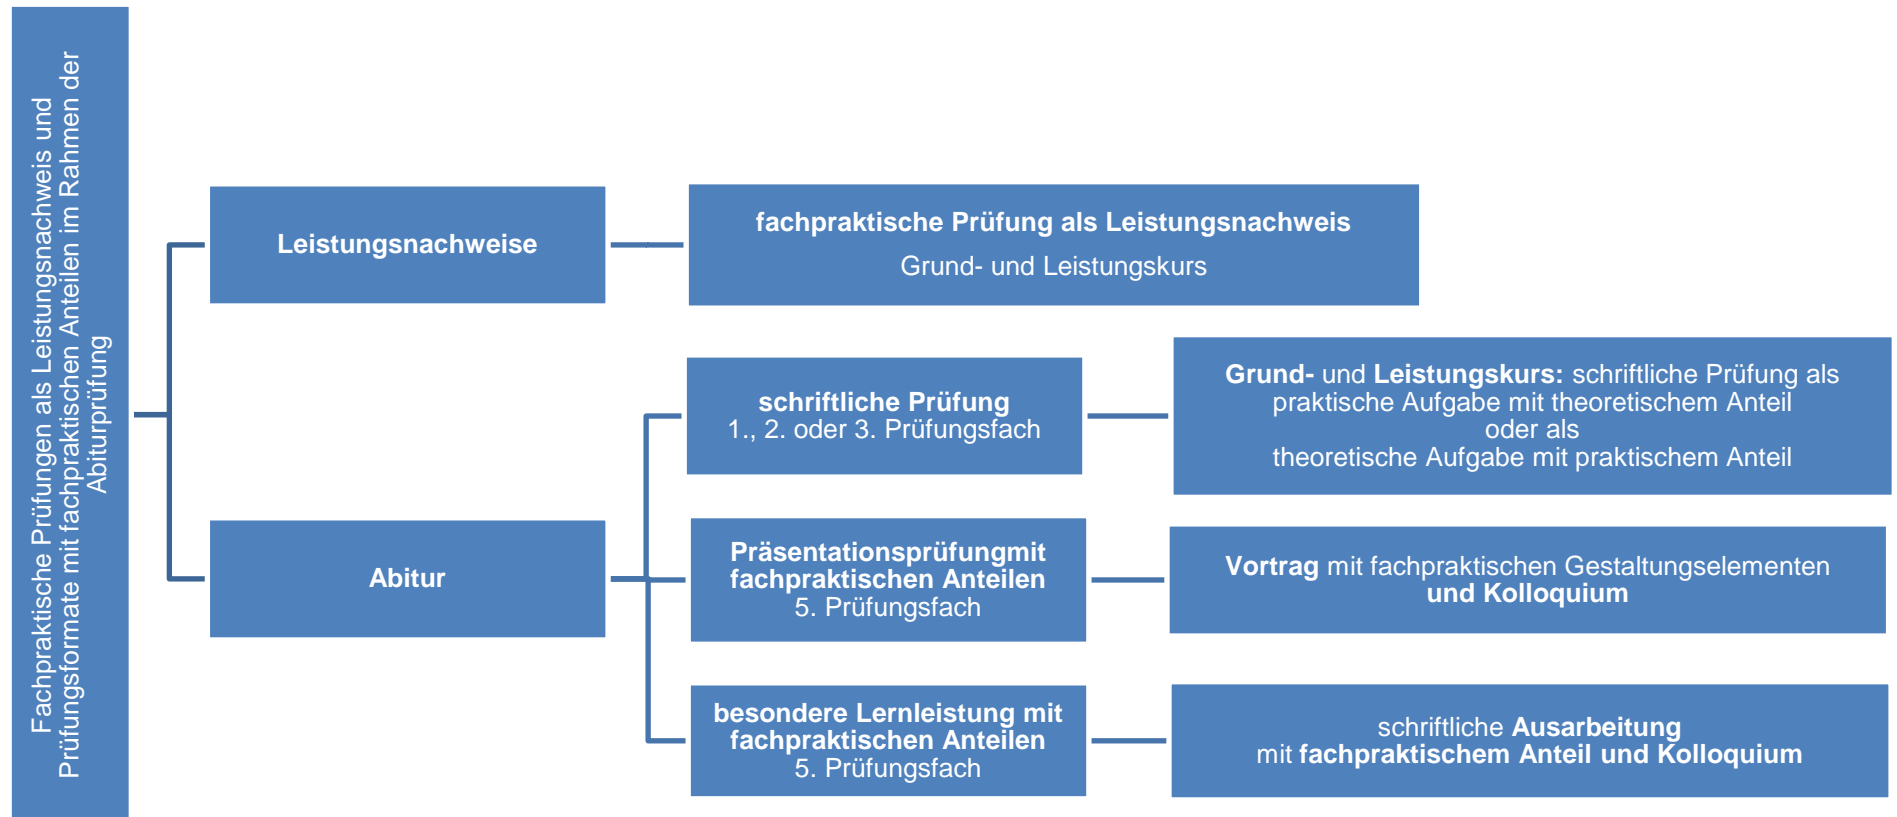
Fachpraktische Prüfungen als Leistungsnachweis und Prüfungsformate mit fachpraktischen Anteilen im Rahmen der Abiturprüfung

Leistungsnachweise

fachpraktische Prüfung als Leistungsnachweis
Grund- und Leistungskurs

Abitur

schriftliche Prüfung
1., 2. oder 3. Prüfungsfach

Grund- und Leistungskurs: schriftliche Prüfung als praktische Aufgabe mit theoretischem Anteil
oder als
theoretische Aufgabe mit praktischem Anteil

Präsentationsprüfungmit fachpraktischen Anteilen
5. Prüfungsfach

Vortrag mit fachpraktischen Gestaltungselementen und Kolloquium

besondere Lernleistung mit fachpraktischen Anteilen
5. Prüfungsfach

schriftliche Ausarbeitung
mit fachpraktischem Anteil und Kolloquium